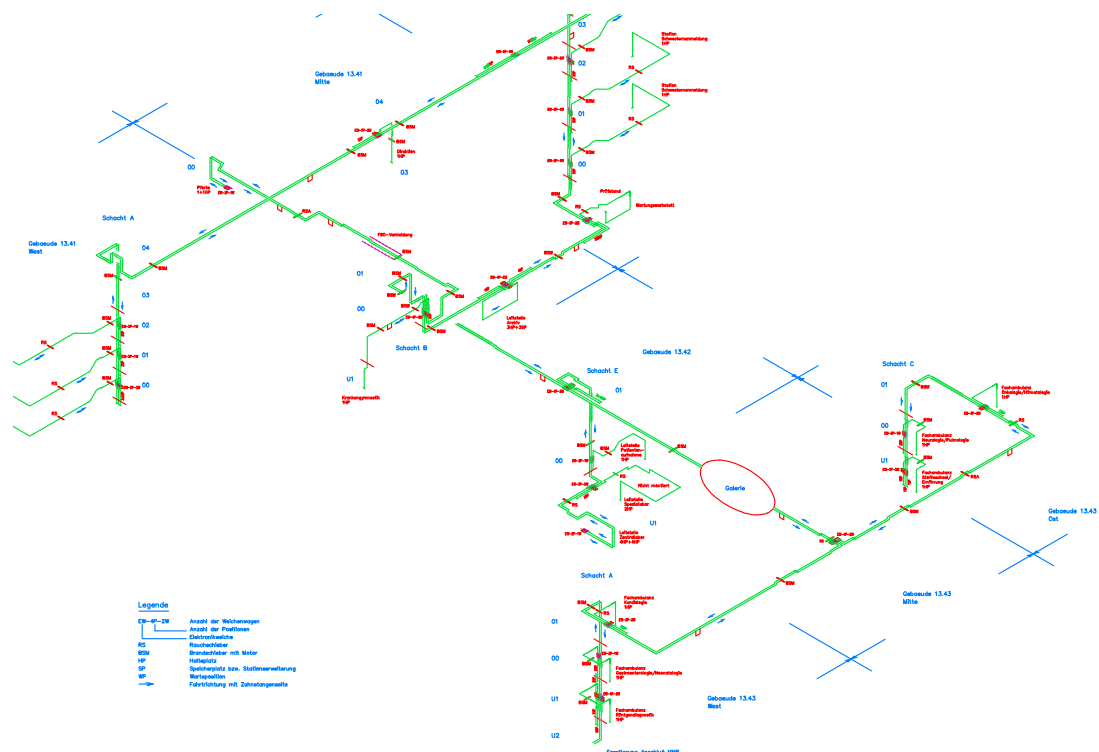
Gebaeude 13.41
Mitte

04

03

02

01

00

03

Station Schwesternanmeldung 1HP

Station Schwesternanmeldung 1HP

Direktion 1HP

Pforte 1+1HP

Prifstand

Wartungsarbeitsplatz

Schacht A

Gebaeude 13.41
West

04

03

02

01

00

FSC-Verbindung

01

00

Schacht B

U1

Krankengymnastik 1HP

Leitstelle Anstalt 2HP+3SP

Gebaeude 13.42

Schacht E

01

00

Leitstelle Patientenaufnahme 1HP

Nicht montiert

Leitstelle Speicherplatz 2HP

Leitstelle Zentrallabor 4HP+5HP

U1

Galerie

Schacht C

01

00

U1

Fachambulanz Onkologie/Hämatologie 1HP

Fachambulanz Neurologie/Pulmologie 1HP

Fachambulanz Stoffwechsel/Ernährung 1HP

Gebaeude 13.43
Ost

Schacht A

Gebaeude 13.43
Mitte

01

00

U1

U2

Fachambulanz Kardiologie 1HP

Fachambulanz Gastroenterologie/Neonatologie 1HP

Fachambulanz Röntgendiagnostik 1HP

Gebaeude 13.43
West

Legende

EW-4P-2W
Anzahl der Weichenwagen
Anzahl der Positionen
Elektronikweiche
RS Rauchschieber
BSM Brandschieber mit Motor
HP Halteplatz
SP Speicherplatz bzw. Stationserweiterung
WP Warteposition
Fahrrichtung mit Zahnstangenseite